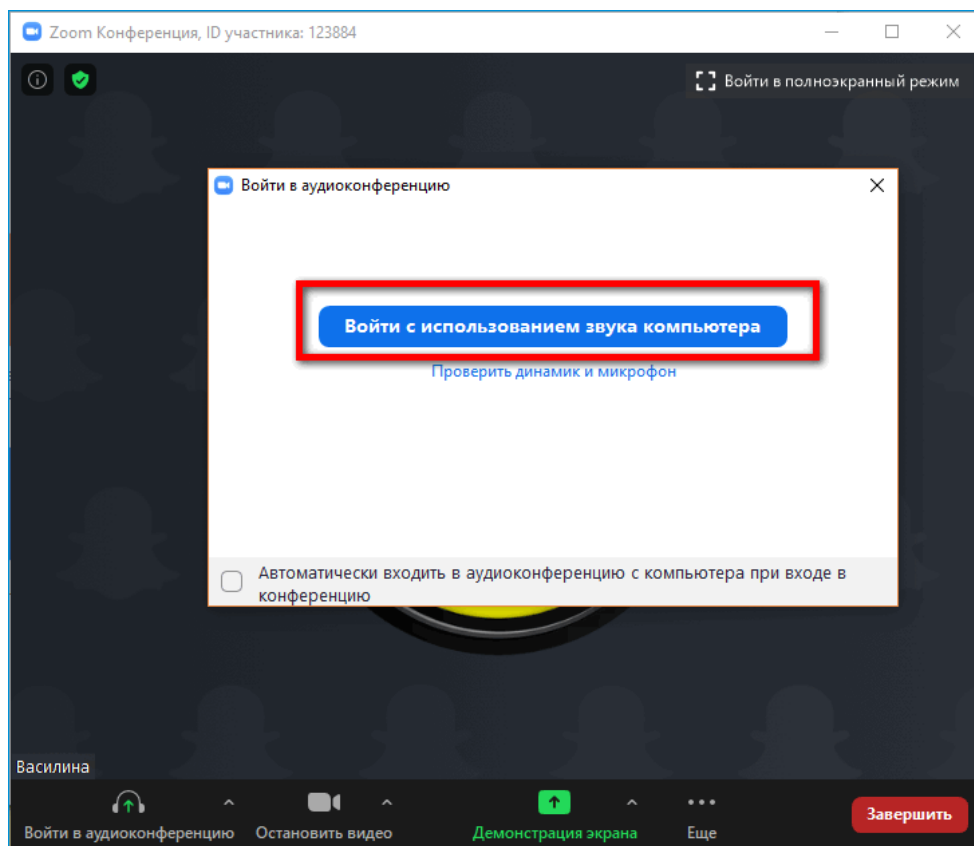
Zoom Конференция, ID участника: 123884

Войти в полноэкранный режим

Войти в аудиоконференцию

Войти с использованием звука компьютера

Проверить динамик и микрофон

Автоматически входить в аудиоконференцию с компьютера при входе в конференцию

Василина

Войти в аудиоконференцию

Остановить видео

Демонстрация экрана

Еще

Завершить